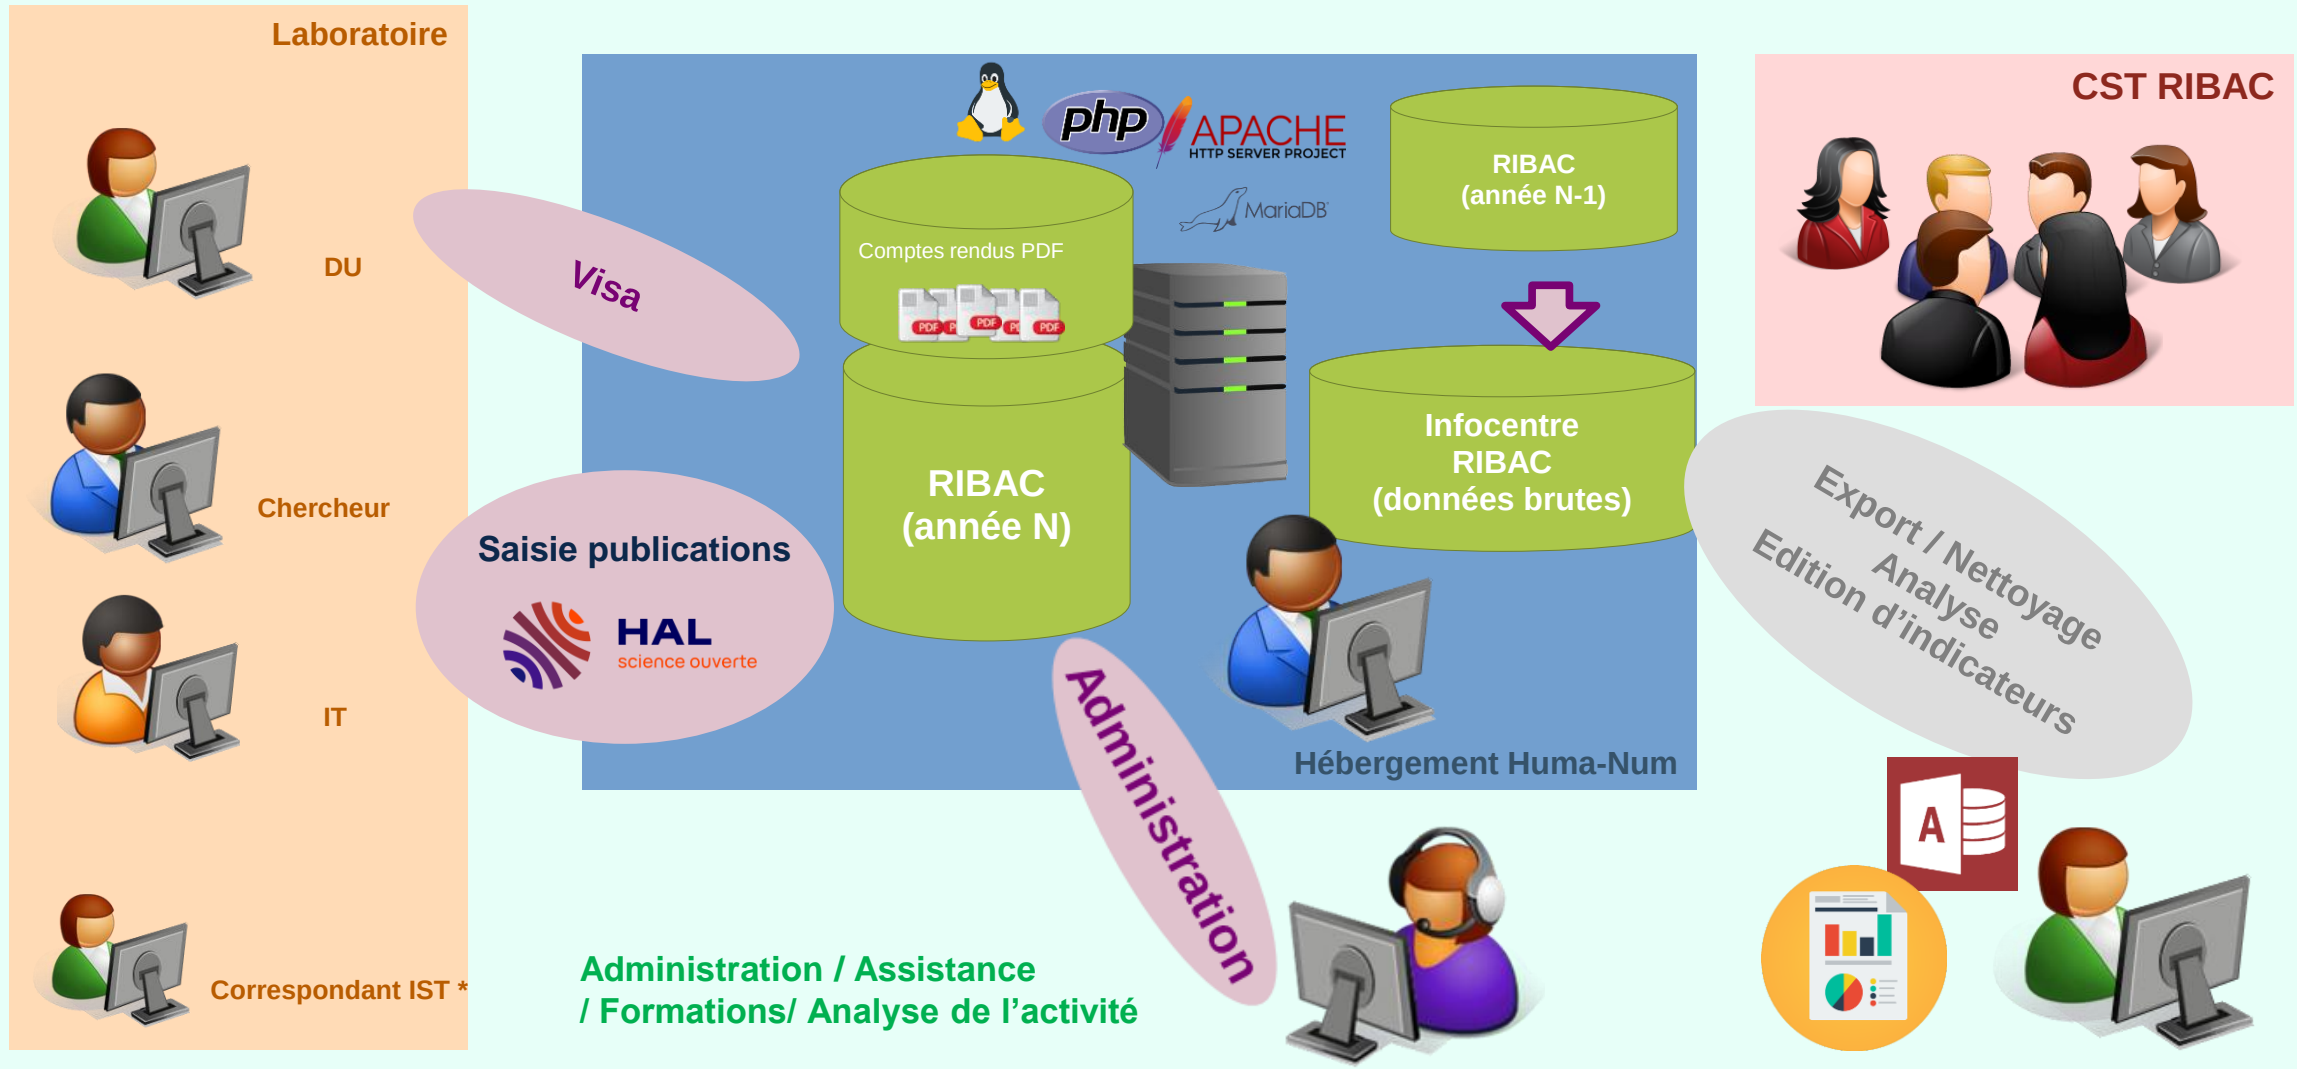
Laboratoire

DU

Chercheur

IT

Correspondant IST *

Visa

Saisie publications

HAL
science ouverte

php

APACHE
HTTP SERVER PROJECT

MariaDB

Comptes rendus PDF

PDF PDF PDF

RIBAC
(année N)

RIBAC
(année N-1)

Infocentre
RIBAC
(données brutes)

Hébergement Huma-Num

Administration

CST RIBAC

Export / Nettoyage
Analyse
Edition d'indicateurs

A

Administration / Assistance
/ Formations/ Analyse de l'activité